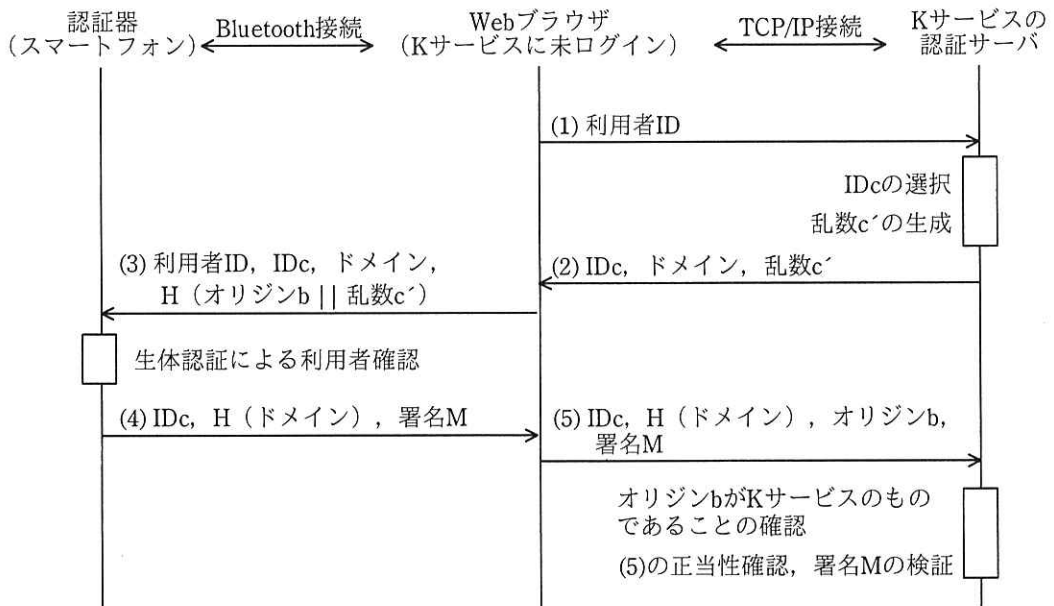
認証器
（スマートフォン）

Bluetooth接続

Webブラウザ
（Kサービスに未ログイン）

TCP/IP接続

Kサービスの
認証サーバ

(1) 利用者ID

IDcの選択
乱数c´の生成

(2) IDc，ドメイン，乱数c´

(3) 利用者ID，IDc，ドメイン，
H（オリジンb || 乱数c´）

生体認証による利用者確認

(4) IDc，H（ドメイン），署名M

(5) IDc，H（ドメイン），オリジンb，
署名M

オリジンbがKサービスのもの
であることの確認
(5)の正当性確認，署名Mの検証